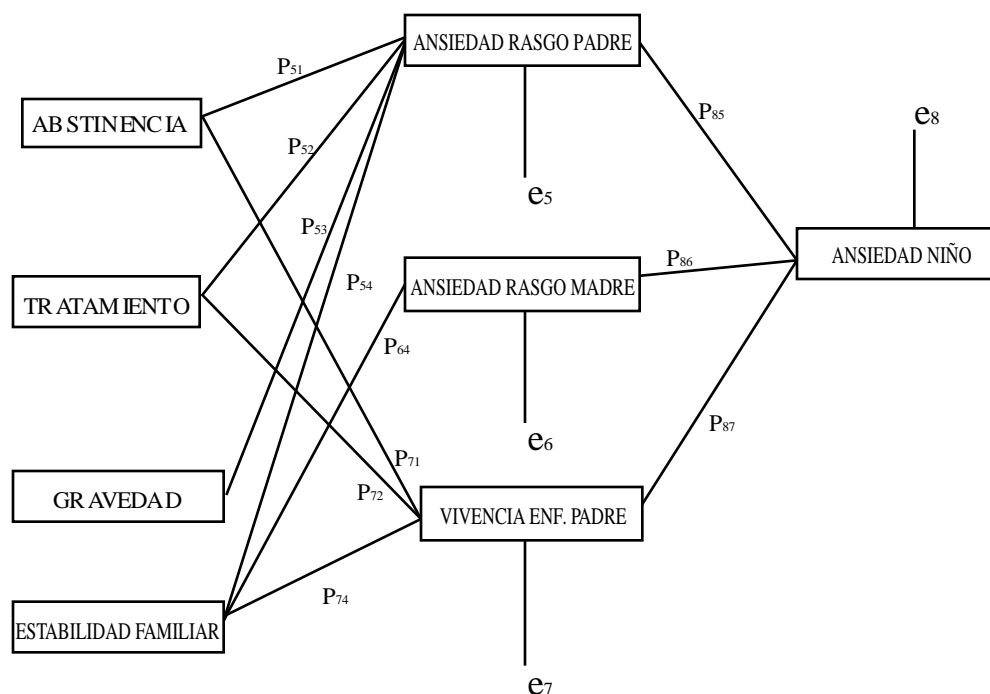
ANSIEDAD RASGO PADRE

$P_{51}$

ABSTINENCIA

$P_{52}$

$P_{85}$

$e_8$

$e_5$

$P_{53}$

ANSIEDAD NIÑO

$P_{86}$

ANSIEDAD RASGO MADRE

$P_{54}$

TRATAMIENTO

$P_{64}$

$e_6$

$P_{87}$

$P_{71}$

GRAVEDAD

$P_{72}$

VIVENCIA ENF. PADRE

$P_{74}$

ESTABILIDAD FAMILIAR

$e_7$